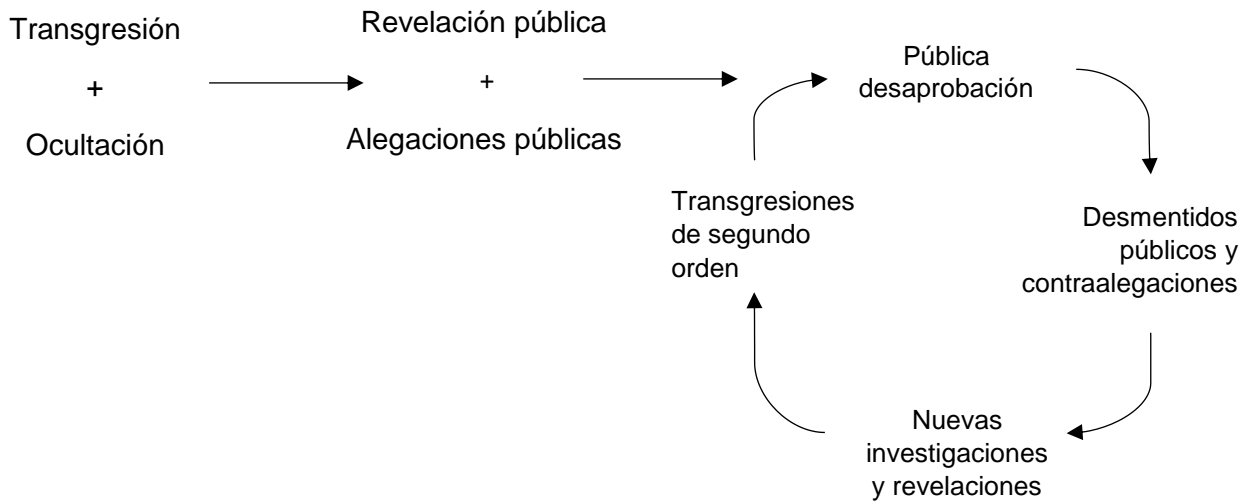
Transgresión
+
Ocultación

Revelación pública
+
Alegaciones públicas

Pública desaprobación

Desmentidos públicos y contraalegaciones

Nuevas investigaciones y revelaciones

Transgresiones de segundo orden